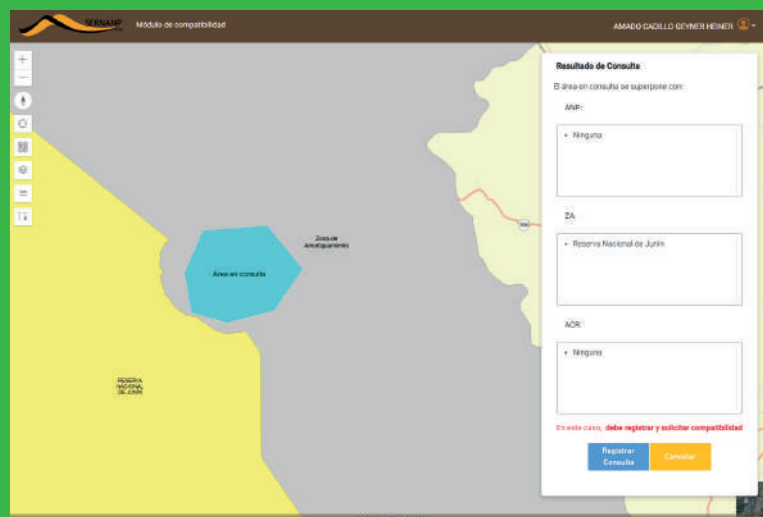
SERNANP Módulo de compatibilidad

AMADO CADILLO GEYNER HEINER

+
−

Área en consulta

Zona de Amortiguamiento

RESERVA NACIONAL DE JUNÍN

Resultado de Consulta

El área en consulta se superpone con:

ANP:

• Ninguna

ZA

• Reserva Nacional de Junín

ACR

• Ninguna

En este caso, debe registrar y solicitar compatibilidad

Registrar Consulta

Cancelar